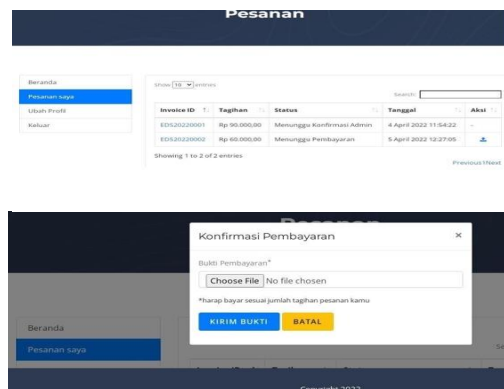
Pesanan

Beranda
Pesanan saya
Ubah Profil
Keluar

Show 10 entries

Search:

| Invoice ID | Tagihan | Status | Tanggal | Aksi |
|---|---|---|---|---|
| ED520220001 | Rp 90.000,00 | Menunggu Konfirmasi Admin | 4 April 2022 11:54:22 | - |
| ED520220002 | Rp 60.000,00 | Menunggu Pembayaran | 5 April 2022 12:27:05 | |

Showing 1 to 2 of 2 entries

Previous 1 Next

Pesanan

Konfirmasi Pembayaran ×

Bukti Pembayaran*

Choose File No file chosen

*harap bayar sesuai jumlah tagihan pesanan kamu

KIRIM BUKTI BATAL

Beranda
Pesanan saya

Se

Copyright 2022